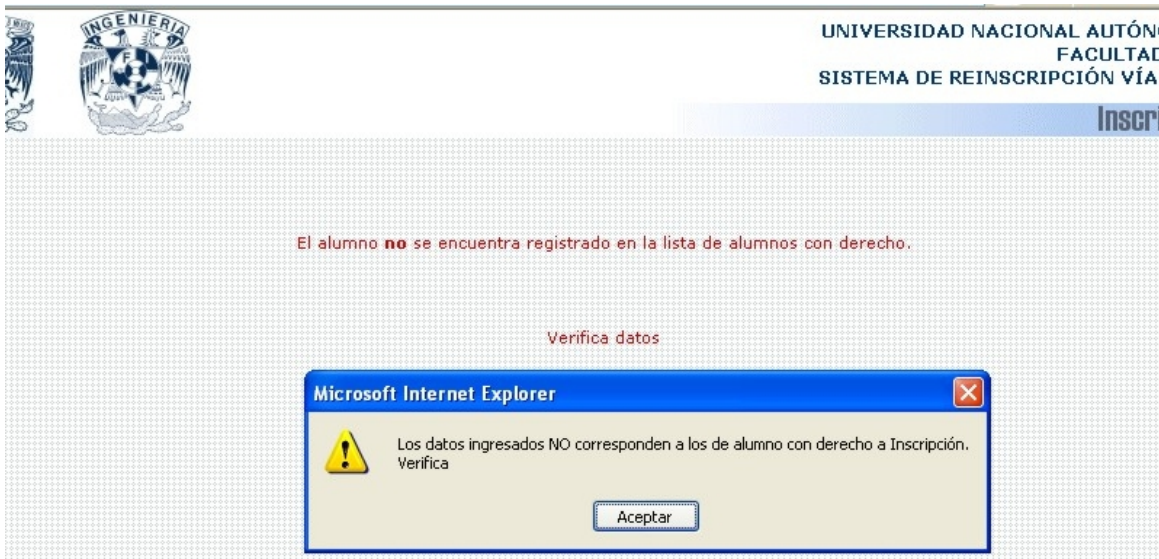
INGENIERIA

UNIVERSIDAD NACIONAL AUTÓN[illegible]
FACULTAD
SISTEMA DE REINSCRIPCIÓN VÍA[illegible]

Inscr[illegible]

El alumno **no** se encuentra registrado en la lista de alumnos con derecho.

Verifica datos

Microsoft Internet Explorer

Los datos ingresados NO corresponden a los de alumno con derecho a Inscripción. Verifica

Aceptar